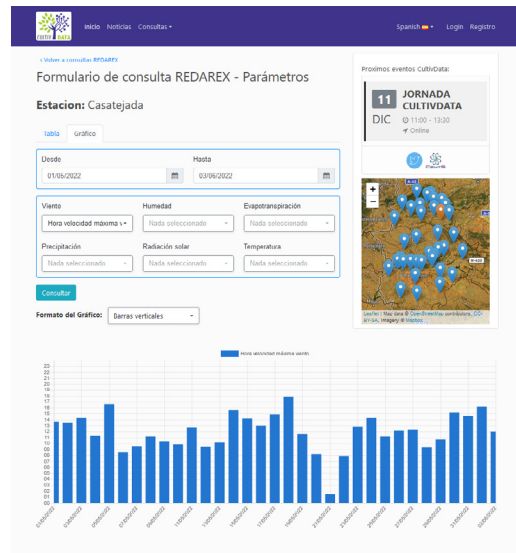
CULTIV DATA

Inicio Noticias Consultas ▾

Spanish ▾ Login Registro

< Volver a consultas REDAREX

Formulario de consulta REDAREX - Parámetros

Estacion: Casatejada

Tabla Gráfico

Desde
01/05/2022

Hasta
03/06/2022

Viento
Hora velocidad máxima v

Humedad
Nada seleccionado

Evapotranspiración
Nada seleccionado

Precipitación
Nada seleccionado

Radiación solar
Nada seleccionado

Temperatura
Nada seleccionado

Consultar

Formato del Gráfico: Barras verticales

Próximos eventos CultivData:

11 DIC

JORNADA CULTIVDATA

11:00 - 13:30

Online

+
−

Leaflet | Map data © OpenStreetMap contributors, CC-BY-SA, Imagery © Mapbox

Hora velocidad máxima viento

23
22
21
20
19
18
17
16
15
14
13
12
11
10
09
08
07
06
05
04
03
02
01
00

01/05/2022 03/05/2022 05/05/2022 07/05/2022 09/05/2022 11/05/2022 13/05/2022 15/05/2022 17/05/2022 19/05/2022 21/05/2022 23/05/2022 25/05/2022 27/05/2022 29/05/2022 31/05/2022 02/06/2022